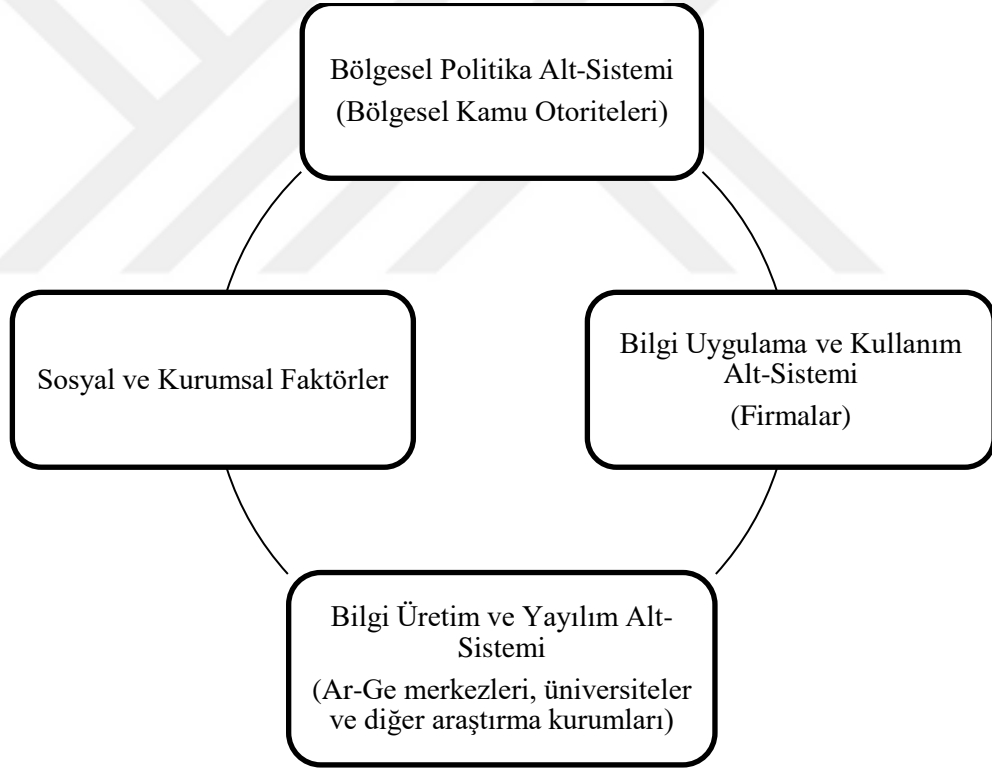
Bölgesel Politika Alt-Sistemi
(Bölgesel Kamu Otoriteleri)

Sosyal ve Kurumsal Faktörler

Bilgi Uygulama ve Kullanım Alt-Sistemi
(Firmalar)

Bilgi Üretim ve Yayılım Alt-Sistemi
(Ar-Ge merkezleri, üniversiteler ve diğer araştırma kurumları)